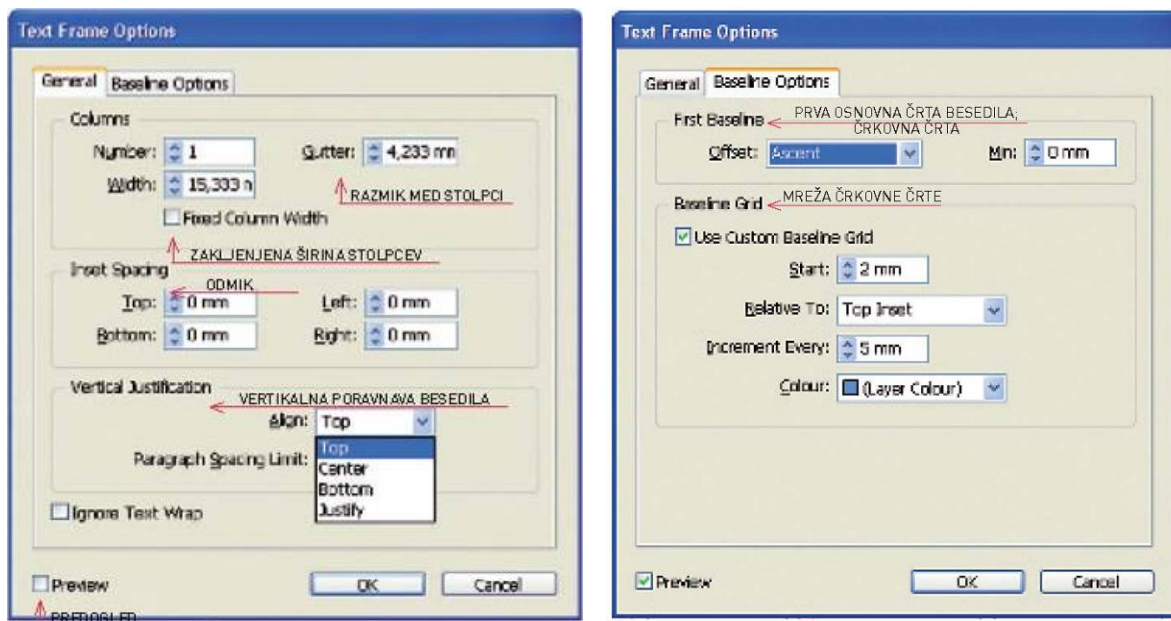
Text Frame Options

General | Baseline Options

Columns

Number: 1

Gutter: 4,233 mm

Width: 15,333 n

RAZMIK MED STOLPCI

Fixed Column Width

ZAKLJENJENA ŠIRINA STOLPCEV

Inset Spacing

ODMIK

Top: 0 mm

Left: 0 mm

Bottom: 0 mm

Right: 0 mm

Vertical Justification

VERTIKALNA PORAVNAVA BESEDILA

Align: Top

Paragraph Spacing Limit:

Top
Center
Bottom
Justify

Ignore Text Wrap

Preview

PREDOGLED

OK

Cancel

Text Frame Options

General | Baseline Options

First Baseline

PRVA OSNOVNA ČRTA BESEDILA; ČRKOVNA ČRTA

Offset: Ascent

Min: 0 mm

Baseline Grid

MREŽA ČRKOVNE ČRTE

Use Custom Baseline Grid

Start: 2 mm

Relative To: Top Inset

Increment Every: 5 mm

Colour: (Layer Colour)

Preview

OK

Cancel